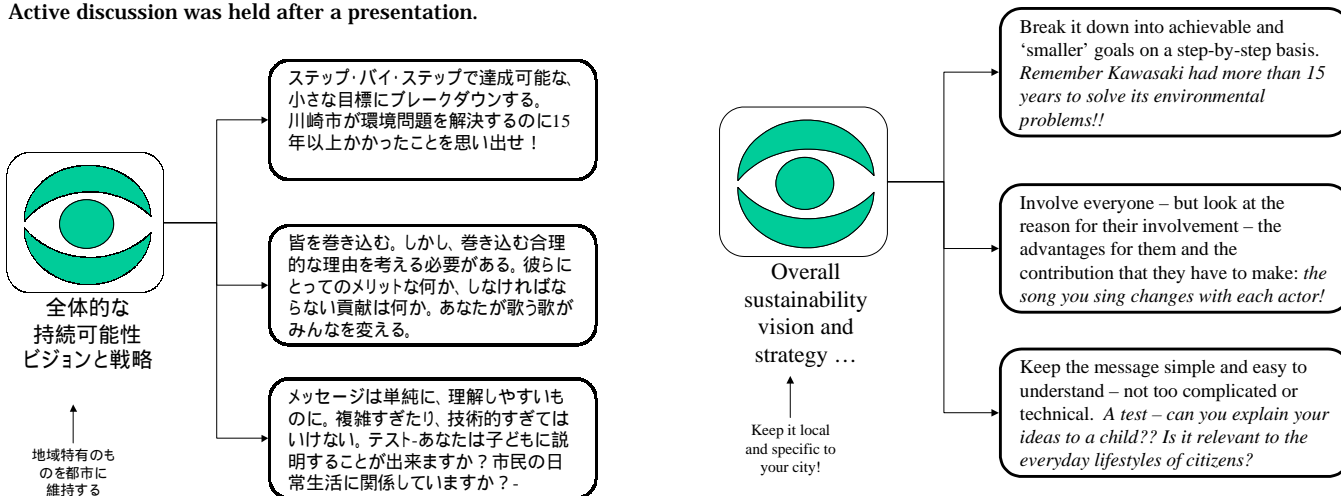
Active discussion was held after a presentation.

ステップ･バイ･ステップで達成可能な、小さな目標にブレークダウンする。川崎市が環境問題を解決するのに15年以上かかったことを思い出せ！

皆を巻き込む。しかし、巻き込む合理的な理由を考える必要がある。彼らにとってのメリットな何か、しなければならない貢献は何か。あなたが歌う歌がみんなを変える。

メッセージは単純に、理解しやすいものに。複雑すぎたり、技術的すぎてはいけない。テスト-あなたは子どもに説明することが出来ますか？市民の日常生活に関係していますか？-

全体的な持続可能性ビジョンと戦略

地域特有のものを都市に維持する

Break it down into achievable and 'smaller' goals on a step-by-step basis. *Remember Kawasaki had more than 15 years to solve its environmental problems!!*

Involve everyone – but look at the reason for their involvement – the advantages for them and the contribution that they have to make: *the song you sing changes with each actor!*

Keep the message simple and easy to understand – not too complicated or technical. *A test – can you explain your ideas to a child?? Is it relevant to the everyday lifestyles of citizens?*

Overall sustainability vision and strategy …

Keep it local and specific to your city!